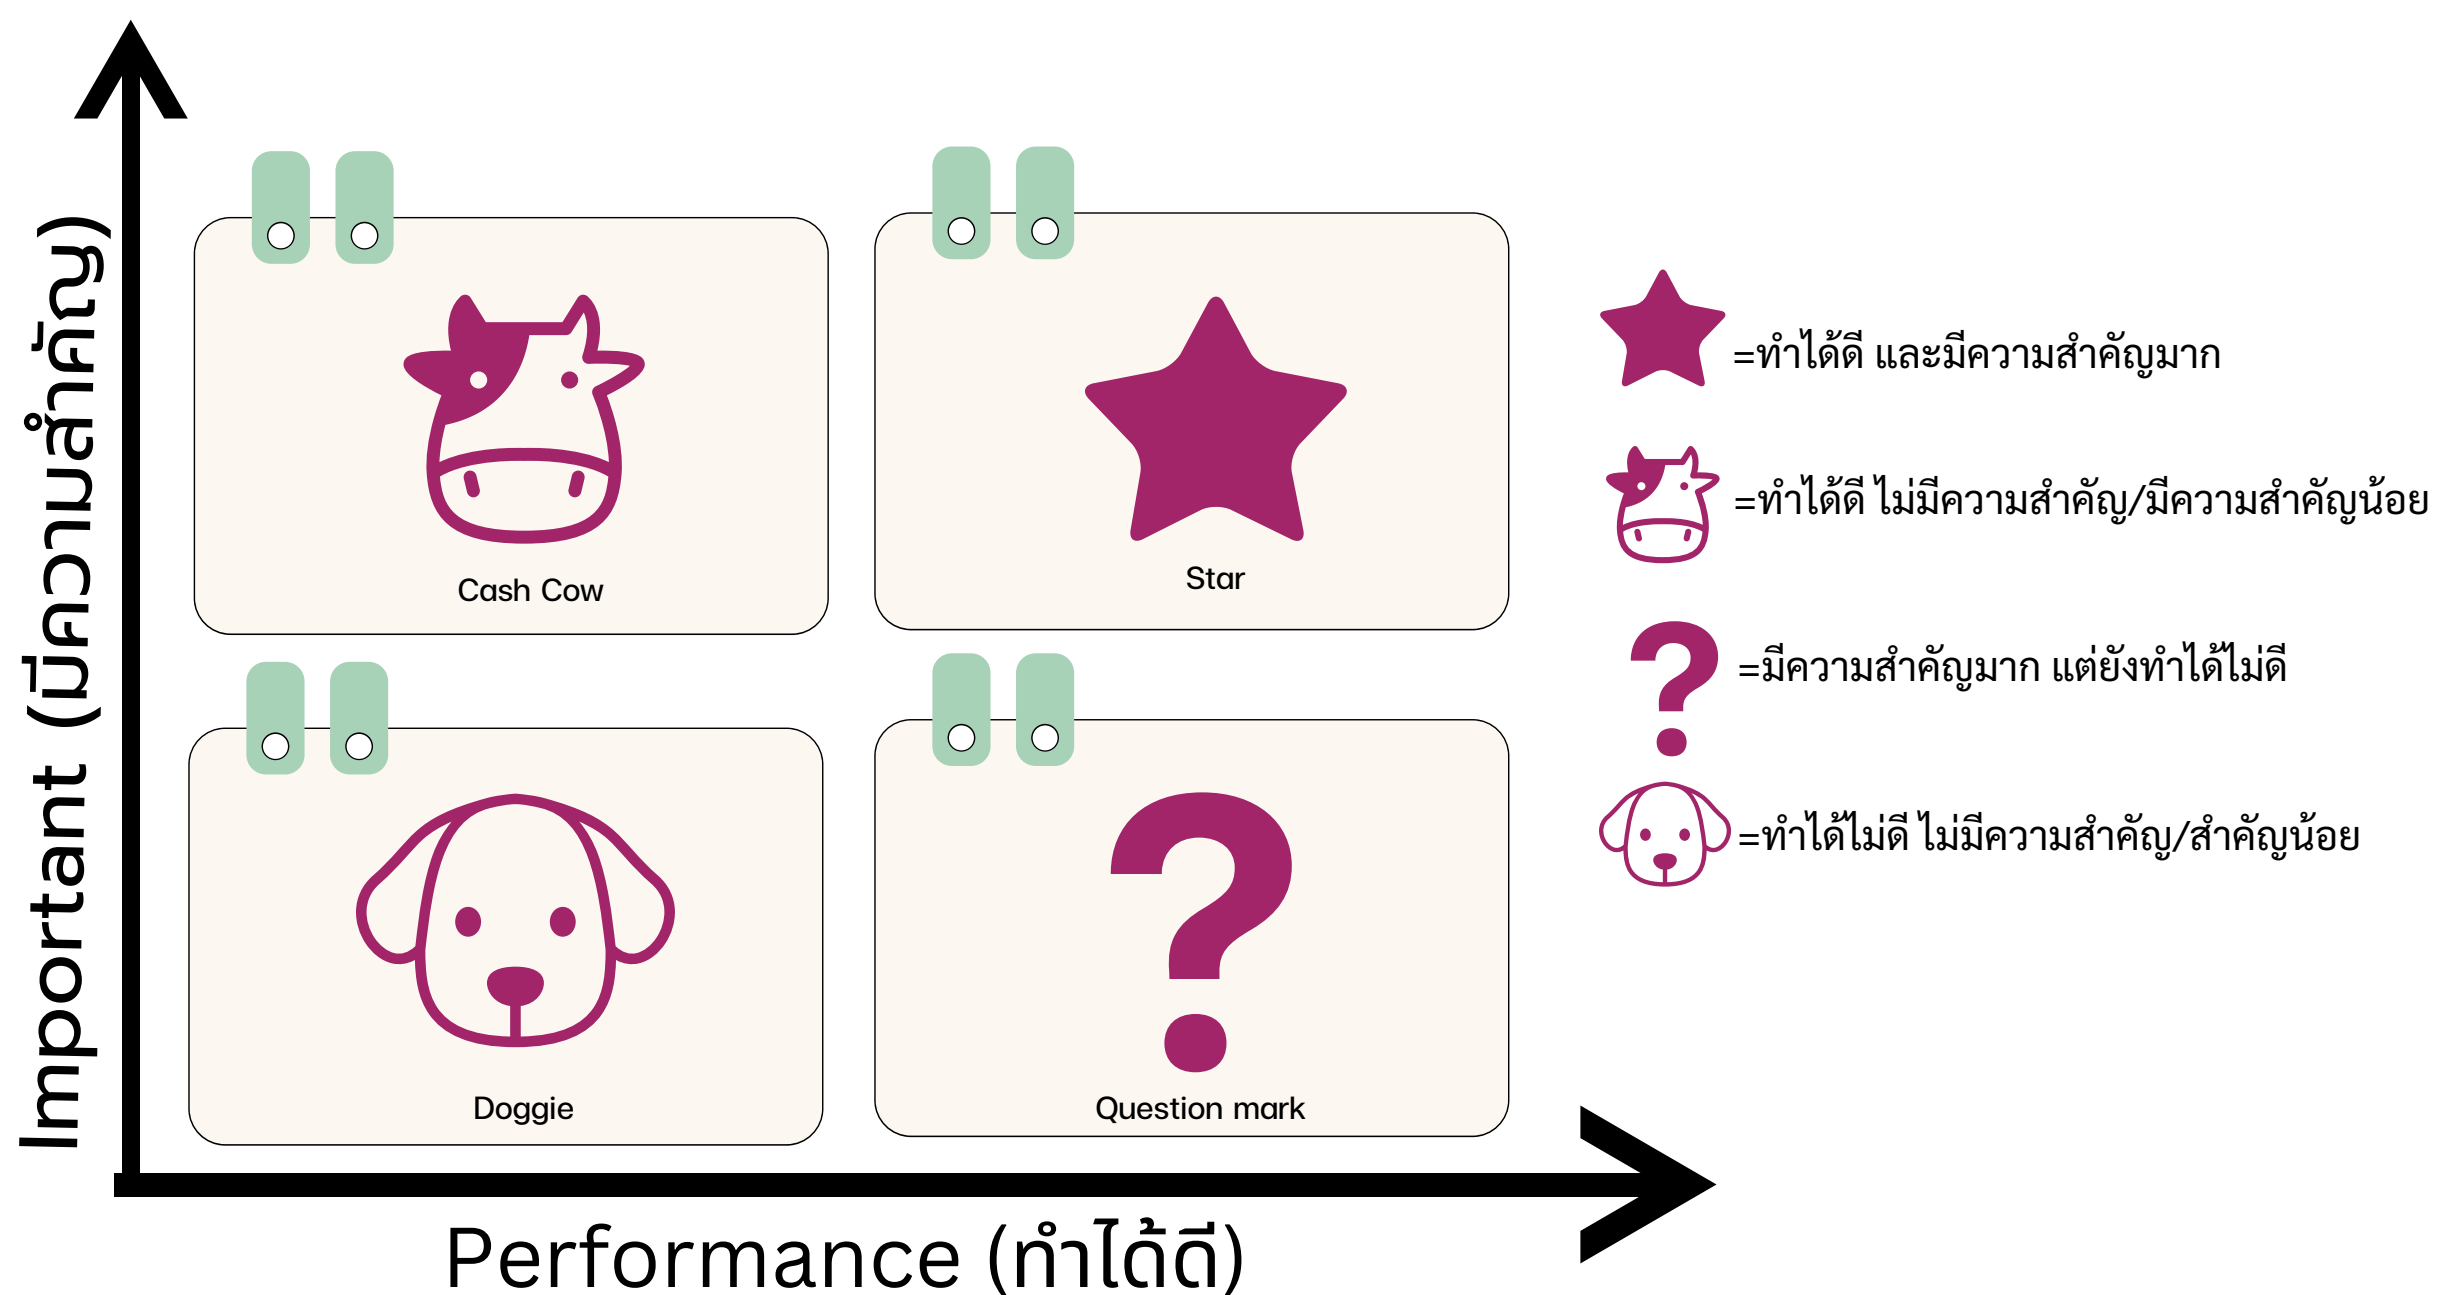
Important (มีความสำคัญ)

Cash Cow

Star

Doggie

Question mark

=ทำได้ดี และมีความสำคัญมาก

=ทำได้ดี ไม่มีความสำคัญ/มีความสำคัญน้อย

=มีความสำคัญมาก แต่ยังทำได้ไม่ดี

=ทำได้ไม่ดี ไม่มีความสำคัญ/สำคัญน้อย

Performance (ทำได้ดี)